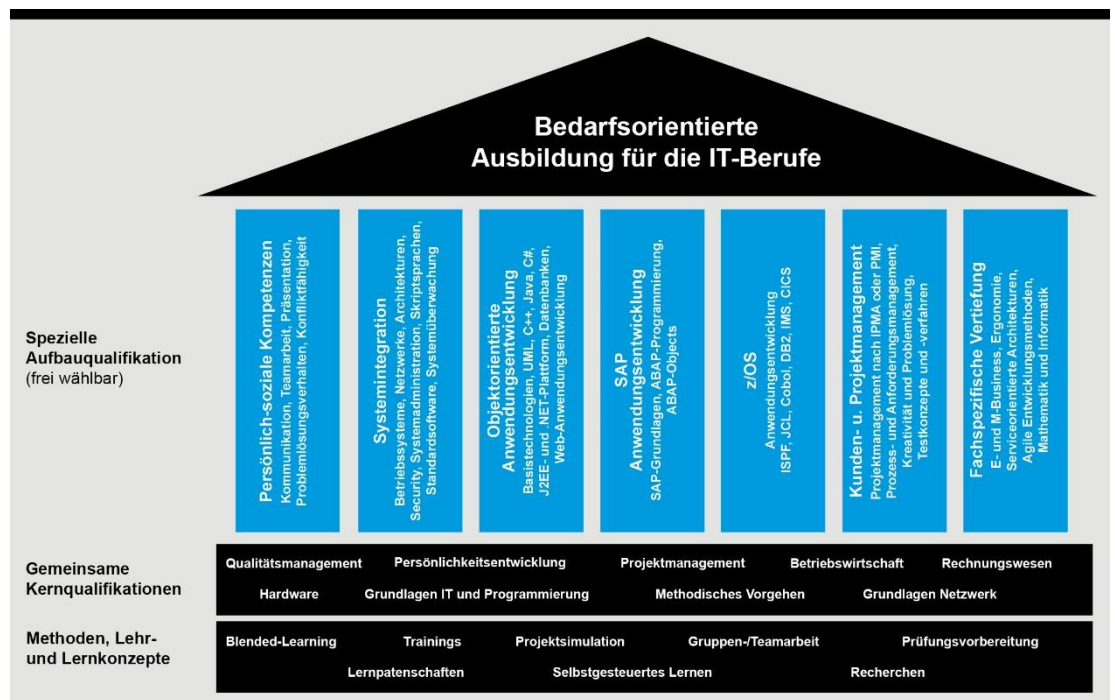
Bedarfsorientierte Ausbildung für die IT-Berufe

Spezielle Aufbauqualifikation (frei wählbar)

Persönlich-soziale Kompetenzen
Kommunikation, Teamarbeit, Präsentation, Problemlösungsverhalten, Konfliktfähigkeit

Systemintegration
Betriebssysteme, Netzwerke, Architekturen, Security, Systemadministration, Skriptsprachen, Standardsoftware, Systemüberwachung

Objektorientierte Anwendungsentwicklung
Basistechnologien, UML, C++, Java, C#, J2EE- und .NET-Plattform, Datenbanken, Web-Anwendungsentwicklung

SAP Anwendungsentwicklung
SAP-Grundlagen, ABAP-Programmierung, ABAP-Objects

z/OS
Anwendungsentwicklung ISPF, JCL, Cobol, DB2, IMS, CICS

Kunden- u. Projektmanagement
Projektmanagement nach IPMA oder PMI, Prozess- und Anforderungsmanagement, Kreativität und Problemlösung, Testkonzepte und -verfahren

Fachspezifische Vertiefung
E- und M-Business, Ergonomie, Serviceorientierte Architekturen, Agile Entwicklungsmethoden, Mathematik und Informatik

Gemeinsame Kernqualifikationen

Qualitätsmanagement Persönlichkeitsentwicklung Projektmanagement Betriebswirtschaft Rechnungswesen
Hardware Grundlagen IT und Programmierung Methodisches Vorgehen Grundlagen Netzwerk

Methoden, Lehr- und Lernkonzepte

Blended-Learning Trainings Projektsimulation Gruppen-/Teamarbeit Prüfungsvorbereitung
Lernpatenschaften Selbstgesteuertes Lernen Recherchen